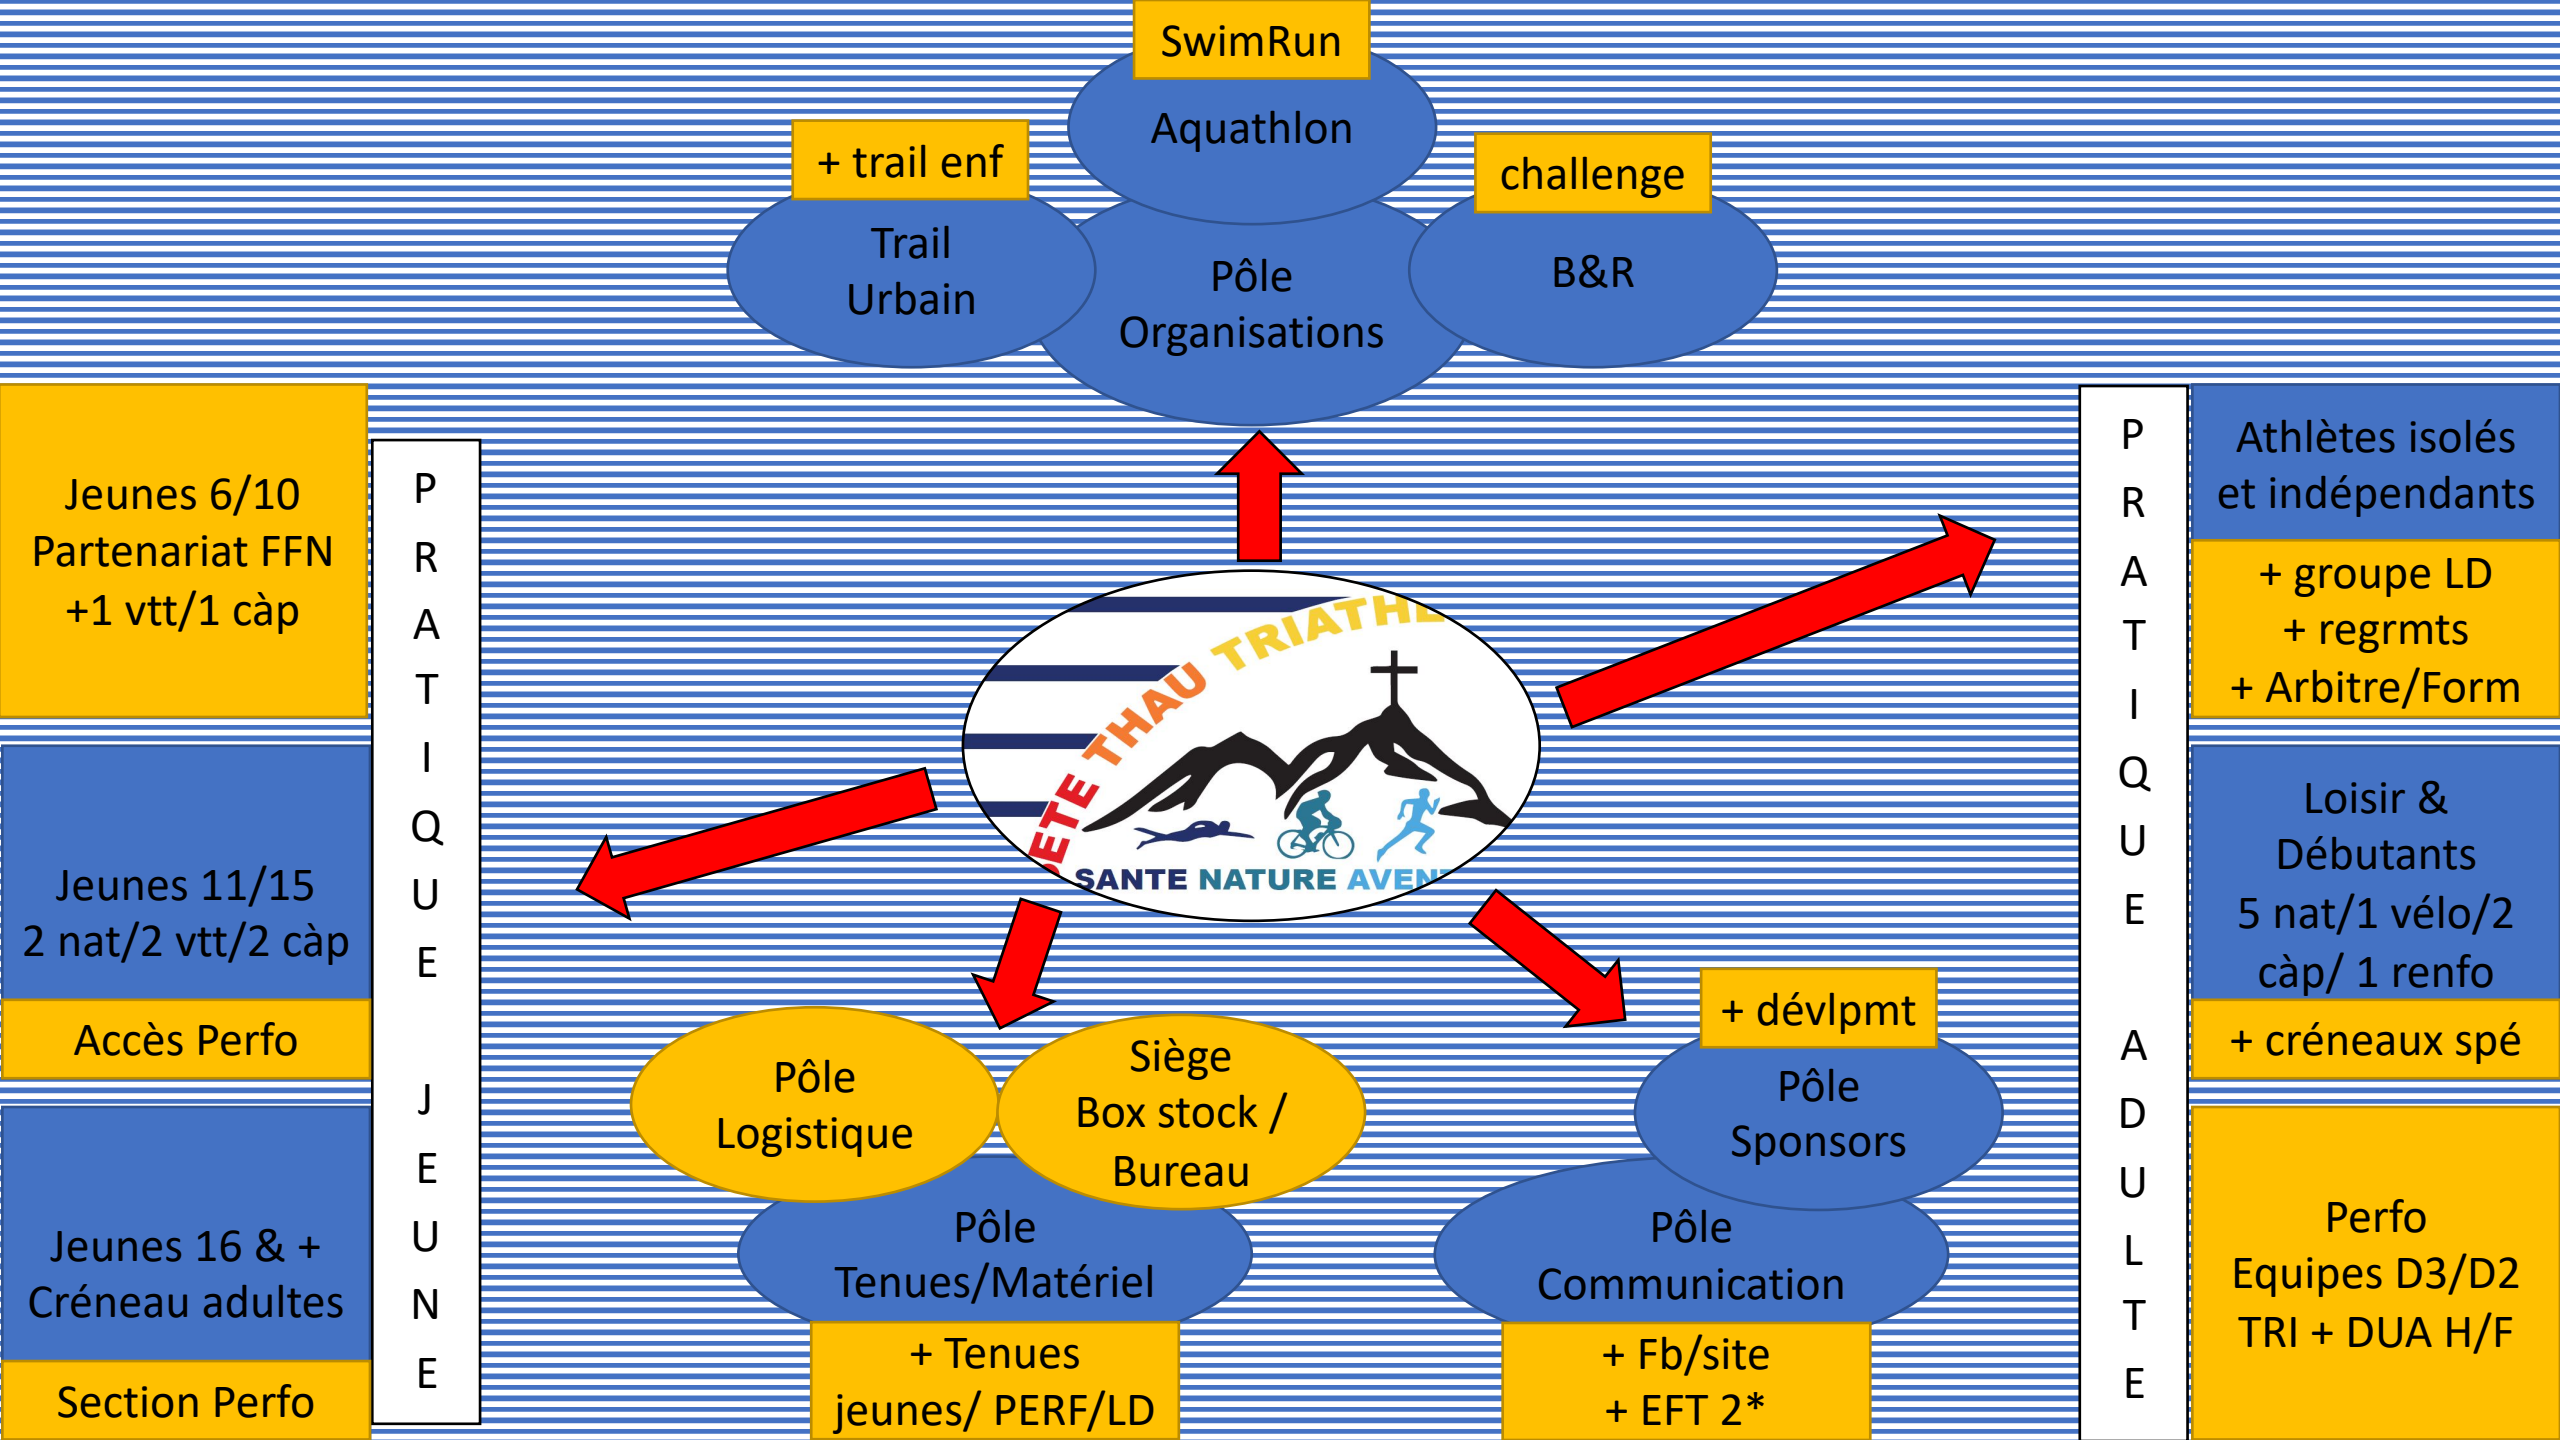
SwimRun

Aquathlon

+ trail enf

challenge

Trail Urbain

Pôle Organisations

B&R

Jeunes 6/10
Partenariat FFN
+1 vtt/1 càp

PRATIQUE JEUNE

ETE THAU TRIATH
SANTE NATURE AVEN

PRATIQUE ADULTE

Athlètes isolés et indépendants

+ groupe LD
+ regrmts
+ Arbitre/Form

Jeunes 11/15
2 nat/2 vtt/2 càp

Accès Perfo

Loisir & Débutants
5 nat/1 vélo/2 càp/ 1 renfo

+ créneaux spé

+ dévlpmt

Pôle Logistique

Siège Box stock / Bureau

Pôle Sponsors

Jeunes 16 & +
Créneau adultes

Section Perfo

Pôle Tenues/Matériel

+ Tenues jeunes/ PERF/LD

Pôle Communication

+ Fb/site
+ EFT 2*

Perfo
Equipes D3/D2
TRI + DUA H/F